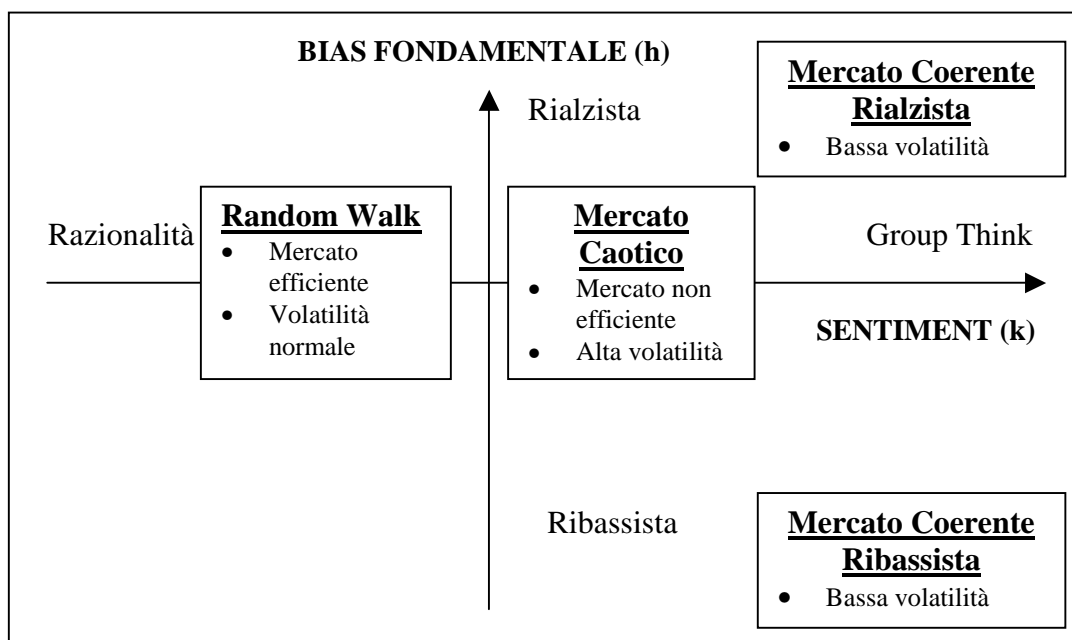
BIAS FONDAMENTALE (h)

Rialzista

Mercato Coerente Rialzista
- Bassa volatilità

Razionalità

Random Walk
- Mercato efficiente
- Volatilità normale

Mercato Caotico
- Mercato non efficiente
- Alta volatilità

Group Think

SENTIMENT (k)

Ribassista

Mercato Coerente Ribassista
- Bassa volatilità